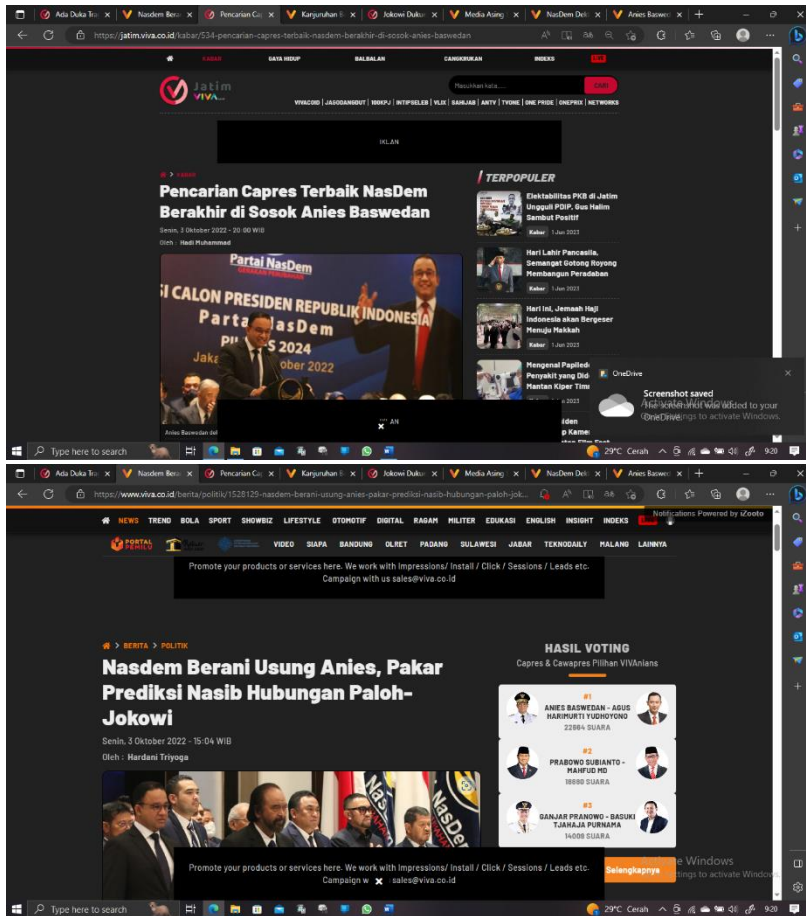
Ada Duka Tra × | Nasdem Bera × | Pencarian Ca × | Kanjuruhan × | Jokowi Duku × | Media Asing × | NasDem Dek × | Anies Basw × | +

https://jatim.viva.co.id/kabar/534-pencarian-capres-terbaik-nasdem-berakhir-di-sosok-anies-baswedan

KABAR GAYA HIDUP BALBALAN CANGKRUKAN INDEKS LIVE

Jatim VIVA

Masukkan kata... CARI

VIVACOID | JAGODANGDUT | 100KPJ | INTIPSELEB | VLIX | SAHIJAB | ANTV | TVONE | ONE PRIDE | ONEPRIX | NETWORKS

IKLAN

> KABAR

Pencarian Capres Terbaik NasDem Berakhir di Sosok Anies Baswedan

Senin, 3 Oktober 2022 - 20:00 WIB
Oleh : Hadi Muhammad

Partai NasDem
CALON PRESIDEN REPUBLIK INDONESIA
Partai NasDem
2024
Jaka ober 2022

Anies Baswedan del

TERPOPULER

Elektabilitas PKB di Jatim Ungguli PDIP, Gus Halim Sambut Positif
Kabar 1 Jun 2023

Hari Lahir Pancasila, Semangat Gotong Royong Membangun Peradaban
Kabar 1 Jun 2023

Hari Ini, Jemaah Haji Indonesia akan Bergeser Menuju Makkah
Kabar 1 Jun 2023

Mengenal Papiledema Penyakit yang Did Mantan Kiper Timn

OneDrive
Screenshot saved
The screenshot was added to your OneDrive.
Activate Windows
Go to Settings to activate Windows.

Type here to search
29°C Cerah 9:20

Ada Duka Tra × | Nasdem Bera × | Pencarian Ca × | Kanjuruhan × | Jokowi Duku × | Media Asing × | NasDem Dek × | Anies Basw × | +

https://www.viva.co.id/berita/politik/1528129-nasdem-berani-usung-anies-pakar-prediksi-nasib-hubungan-paloh-jok...

NEWS TREND BOLA SPORT SHOWBIZ LIFESTYLE OTOMOTIF DIGITAL RAGAM MILITER EDUKASI ENGLISH INSIGHT INDEKS
Notifications Powered by iZooto

PORTAL PEMILU VIDEO SIAPA BANDUNG OLRET PADANG SULAWESI JABAR TEKNODAILY MALANG LAINNYA

Promote your products or services here. We work with Impressions/ Install / Click / Sessions / Leads etc. Campaign with us sales@viva.co.id

> BERITA > POLITIK

Nasdem Berani Usung Anies, Pakar Prediksi Nasib Hubungan Paloh-Jokowi

Senin, 3 Oktober 2022 - 15:04 WIB
Oleh : Hardani Triyoga

HASIL VOTING
Capres & Cawapres Pilihan VIVAnians

#1
ANIES BASWEDAN - AGUS HARIMURTI YUDHOYONO
22984 SUARA

#2
PRABOWO SUBIANTO - MAHFUD MD
18880 SUARA

#3
GANJAR PRANOWO - BASUKI TJAHAJA PURNAMA
14008 SUARA

Selengkapnya

Promote your products or services here. We work with Impressions/ Install / Click / Sessions / Leads etc. Campaign w sales@viva.co.id

Activate Windows
Go to Settings to activate Windows.

Type here to search
29°C Cerah 9:20